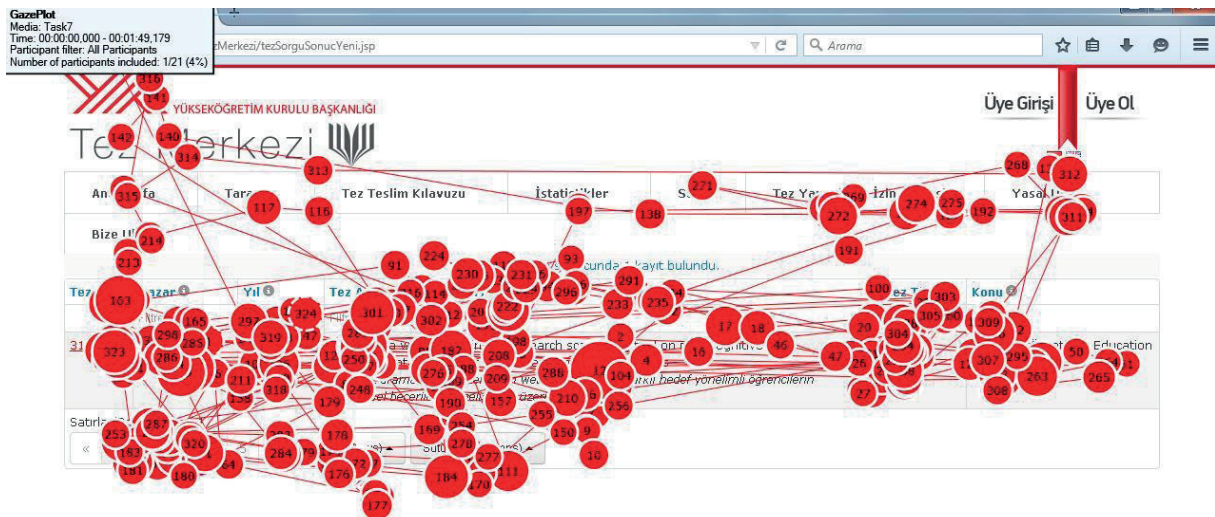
GazePlot
Media: Task7
Time: 00:00:00,000 - 00:01:49,179
Participant filter: All Participants
Number of participants included: 1/21 (4%)

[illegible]zMerkezi/tezSorguSonucYeni.jsp

Arama

YÜKSEKÖĞRETİM KURULU BAŞKANLIĞI

Tez Merkezi

Üye Girişi

Üye Ol

An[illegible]fa

Tara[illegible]

Tez Teslim Kılavuzu

İstatistikler

S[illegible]

Tez Ya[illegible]

İzin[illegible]

Yasal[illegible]

Bize U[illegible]

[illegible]cunda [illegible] kayıt bulundu.

Tez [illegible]azar

Yıl

Tez A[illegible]

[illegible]ez T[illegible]

Konu

31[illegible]

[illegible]arch sc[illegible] on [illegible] cognitive

Education

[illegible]ramc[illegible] we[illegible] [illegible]tirkli hedef yönelimli öğrencilerin

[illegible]el becerile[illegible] üze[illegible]

Satırla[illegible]

«

Sutu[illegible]